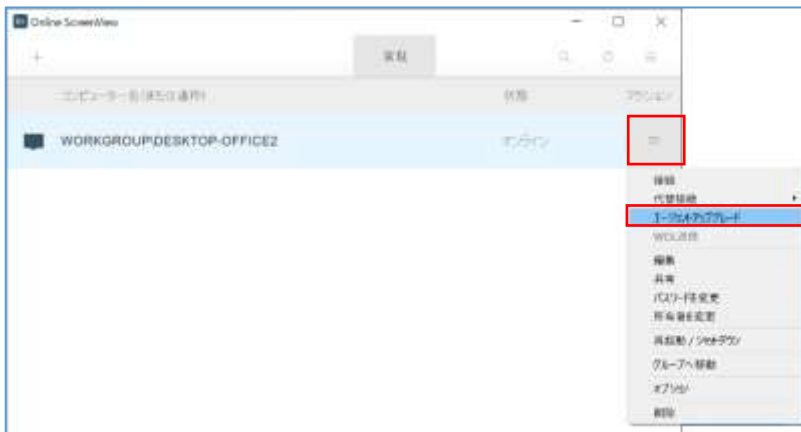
Online ScreenView

+

接続

コンピューター名(または通称)

状態

アクション

WORKGROUP\DESKTOP-OFFICE2

オンライン

接続
代替接続
エージェントアップグレード
WOL送信
編集
共有
パスワードを変更
所有者を変更
再起動 / シャットダウン
グループへ移動
オプション
削除